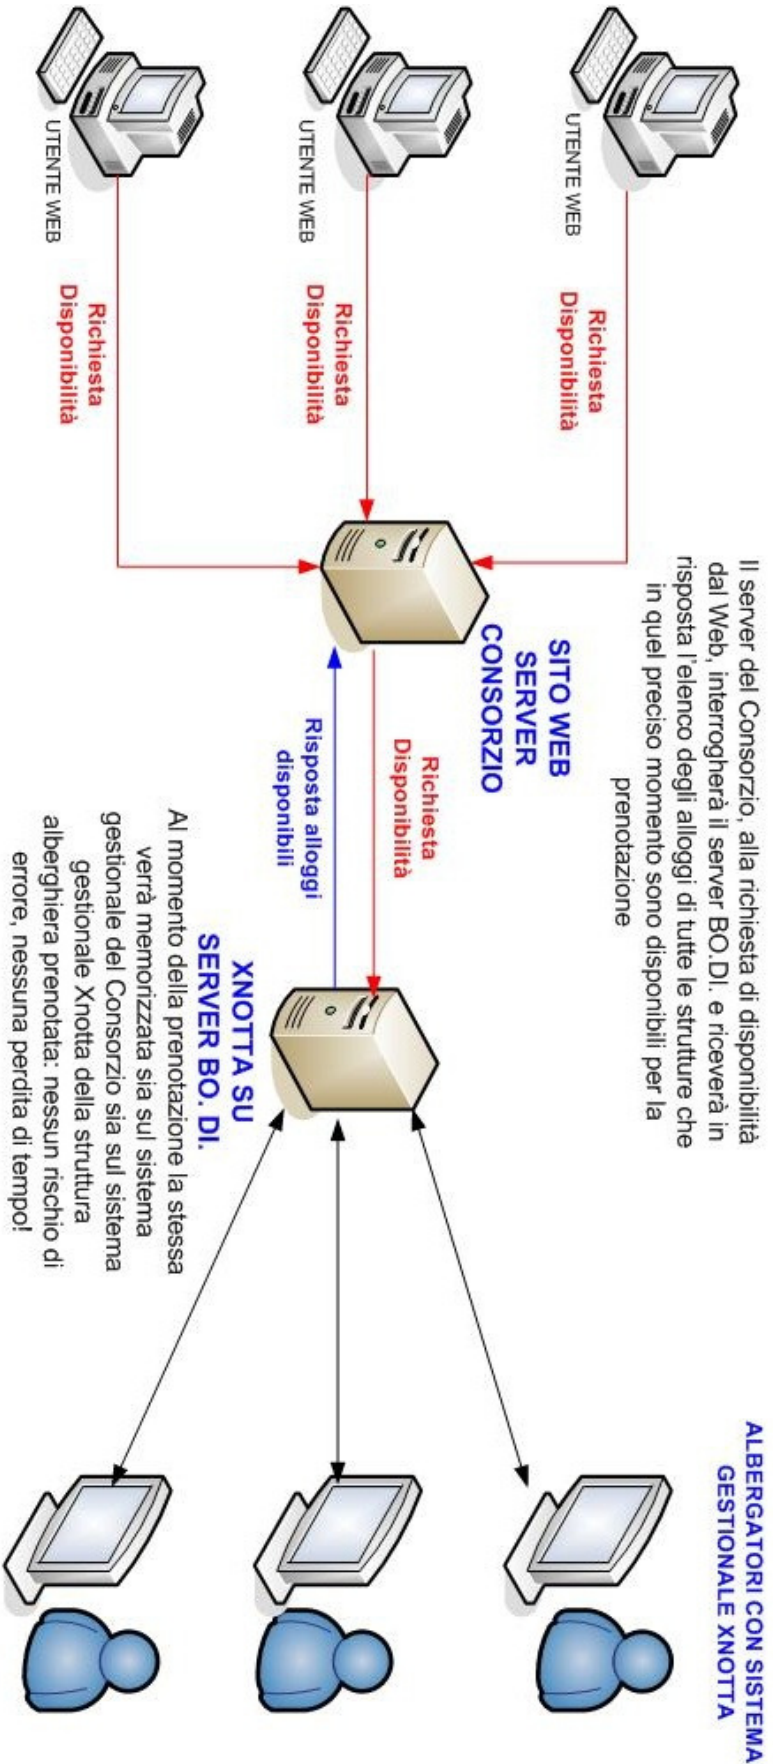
UTENTE WEB

UTENTE WEB

UTENTE WEB

Richiesta Disponibilità

Richiesta Disponibilità

Richiesta Disponibilità

Il server del Consorzio, alla richiesta di disponibilità dal Web, interrogherà il server BO.DI. e riceverà in risposta l'elenco degli alloggi di tutte le strutture che in quel preciso momento sono disponibili per la prenotazione

SITO WEB SERVER CONSORZIO

Richiesta Disponibilità

Risposta alloggi disponibili

XNOTTA SU SERVER BO. DI.

Al momento della prenotazione la stessa verrà memorizzata sia sul sistema gestionale del Consorzio sia sul sistema gestionale Xnotta della struttura alberghiera prenotata: nessun rischio di errore, nessuna perdita di tempo!

ALBERGATORI CON SISTEMA GESTIONALE XNOTTA